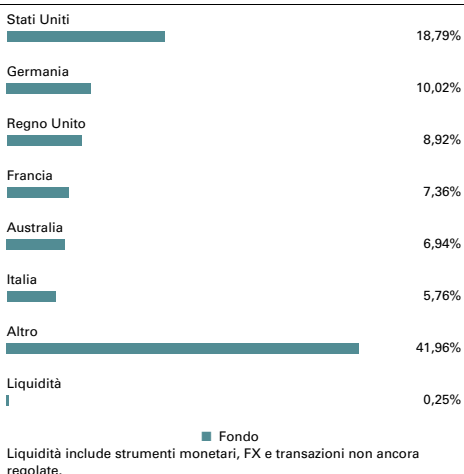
Stati Uniti
18,79%

Germania
10,02%

Regno Unito
8,92%

Francia
7,36%

Australia
6,94%

Italia
5,76%

Altro
41,96%

Liquidità
0,25%

Fondo

Liquidità include strumenti monetari, FX e transazioni non ancora regolate.